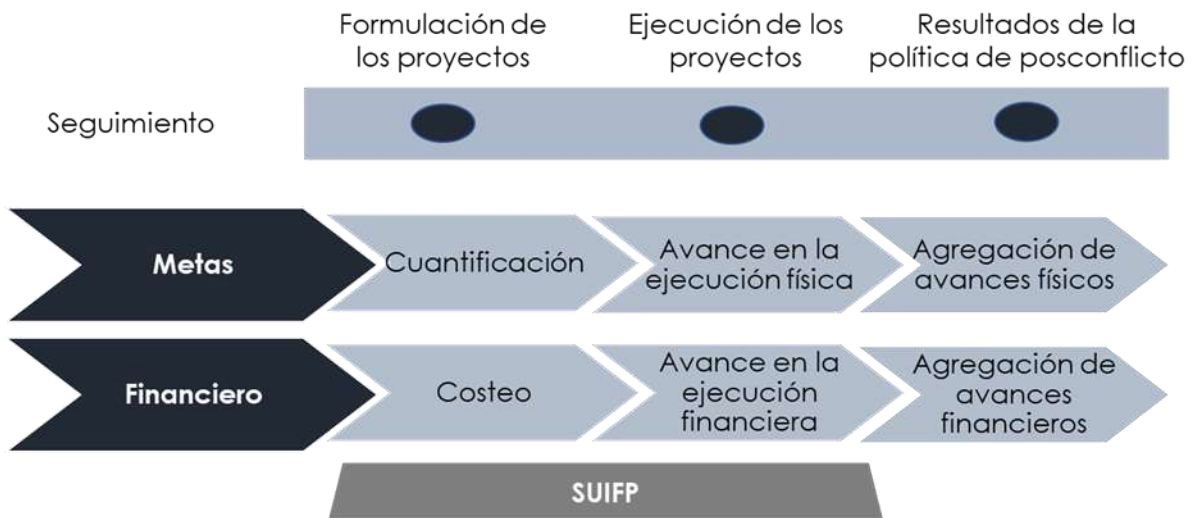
Formulación de los proyectos

Ejecución de los proyectos

Resultados de la política de posconflicto

Seguimiento

Metas

Cuantificación

Avance en la ejecución física

Agregación de avances físicos

Financiero

Costeo

Avance en la ejecución financiera

Agregación de avances financieros

SUIFP